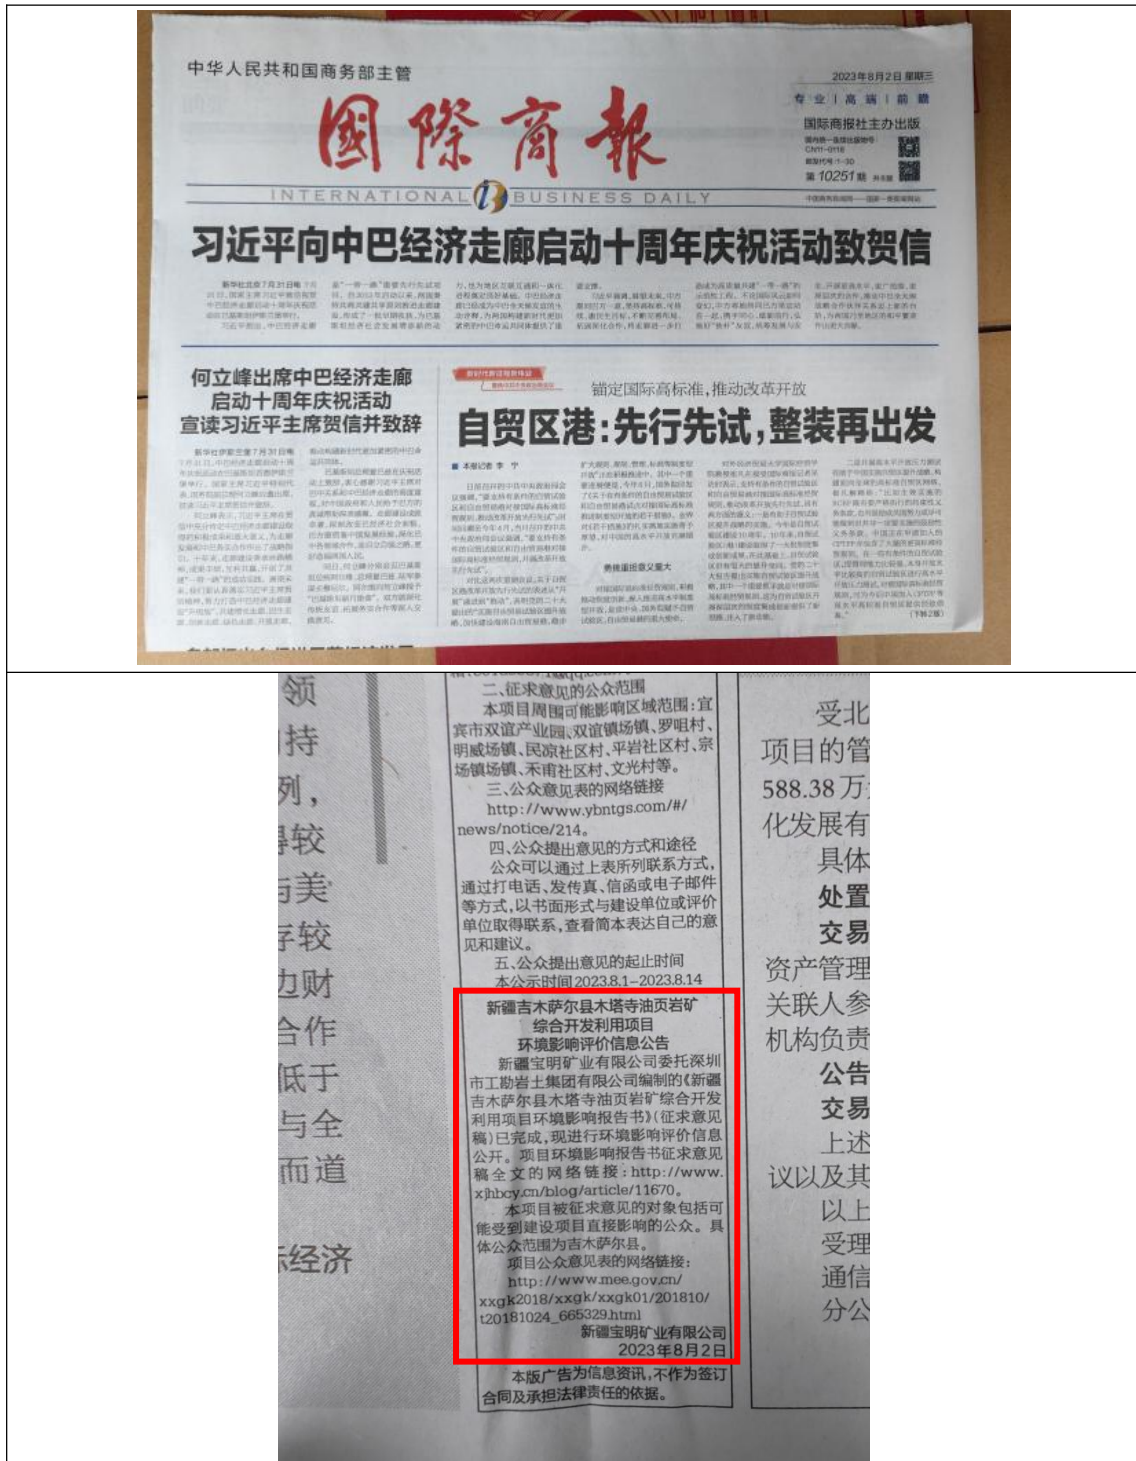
中华人民共和国商务部主管

国際商報

INTERNATIONAL BUSINESS DAILY

2023年8月2日 星期三

专业 | 高端 | 前瞻

国际商报社主办出版

第10251期

习近平向中巴经济走廊启动十周年庆祝活动致贺信

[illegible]

何立峰出席中巴经济走廊启动十周年庆祝活动宣读习近平主席贺信并致辞

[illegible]

锚定国际高标准，推动改革开放

自贸区港：先行先试，整装再出发

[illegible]

领
持
列，
较
美
较
财
合作
于
与全
而道
经济

二、征求意见的公众范围

本项目周围可能影响区域范围：宜宾市双宜产业园、双宜镇场镇、罗咀村、明威场镇、民凉社区村、平岩社区村、宗场镇场镇、禾甫社区村、文光村等。

三、公众意见表的网络链接

http://www.ybntgs.com/#/news/notice/214。

四、公众提出意见的方式和途径

公众可以通过上表所列联系方式，通过打电话、发传真、信函或电子邮件等方式，以书面形式与建设单位或评价单位取得联系，查看简本表达自己的意见和建议。

五、公众提出意见的起止时间

本公示时间2023.8.1–2023.8.14

新疆吉木萨尔县木塔寺油页岩矿综合开发利用项目环境影响评价信息公告

新疆宝明矿业有限公司委托深圳市工勘岩土集团有限公司编制的《新疆吉木萨尔县木塔寺油页岩矿综合开发利用项目环境影响报告书》（征求意见稿）已完成，现进行环境影响评价信息公开。项目环境影响报告书征求意见稿全文的网络链接：http://www.xjhbcy.cn/blog/article/11670。

本项目被征求意见的对象包括可能受到建设项目直接影响的公众。具体公众范围为吉木萨尔县。

项目公众意见表的网络链接：http://www.mee.gov.cn/xxgk2018/xxgk/xxgk01/201810/t20181024_665329.html

新疆宝明矿业有限公司
2023年8月2日

本版广告为信息资讯，不作为签订合同及承担法律责任的依据。

受北
项目的管
588.38万
化发展有
具体
处置
交易
资产管理
关联人参
机构负责
公告
交易
上述
议以及其
以上
受理
通信
分公